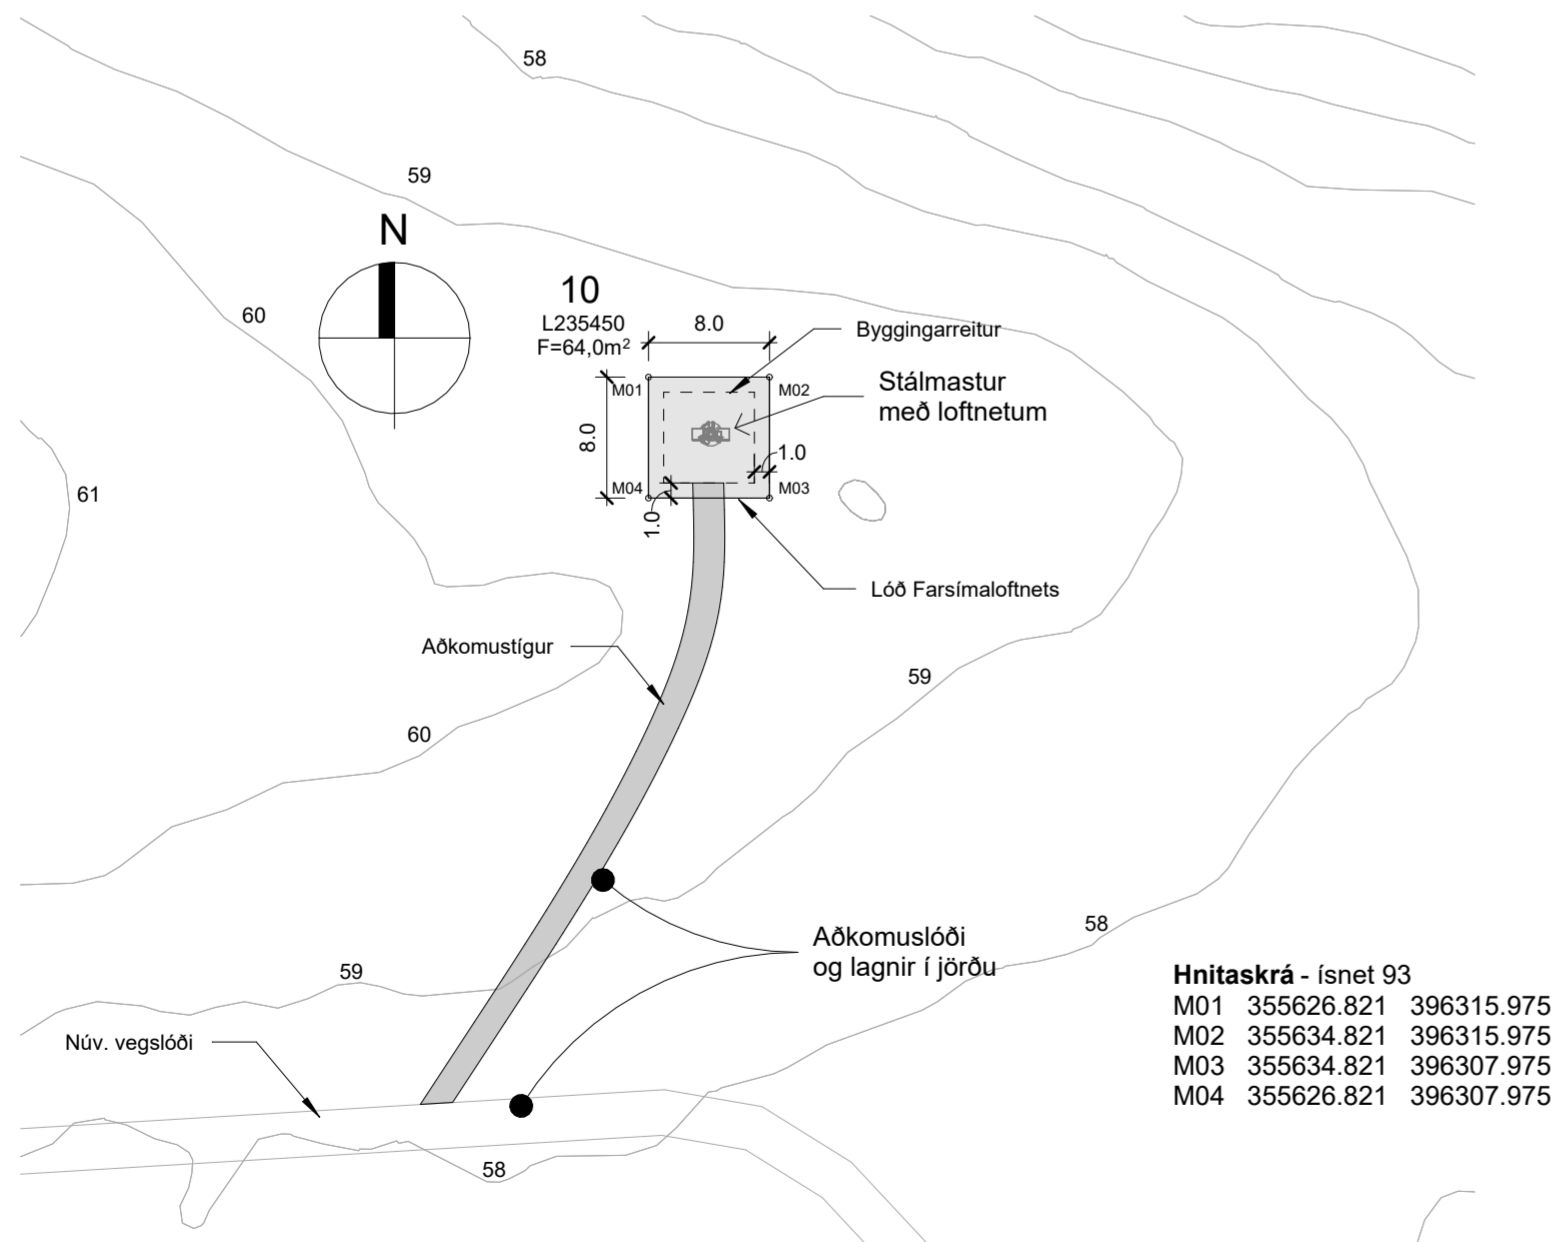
58

59

N

60

61

10
L235450
F=64,0m$^2$

8.0

Byggingarreitur

M01

M02

Stálmastur
með loftnetum

8.0

1.0

M04

M03

1.0

Lóð Farsímaloftnets

Aðkomustígur

59

60

Aðkomuslóði
og lagnir í jörðu

58

59

Núv. vegslóði

58

| **Hnitaskrá** - ísnet 93 | | |
|---|---|---|
| M01 | 355626.821 | 396315.975 |
| M02 | 355634.821 | 396315.975 |
| M03 | 355634.821 | 396307.975 |
| M04 | 355626.821 | 396307.975 |